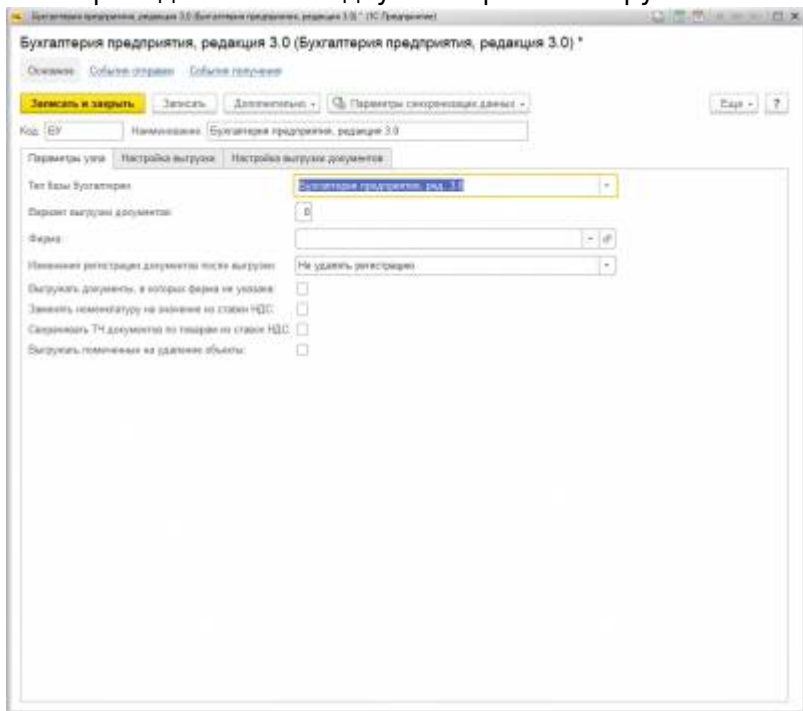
Бухгалтерия предприятия, редакция 3.0 (Бухгалтерия предприятия, редакция 3.0) * (1С:Предприятие)

Бухгалтерия предприятия, редакция 3.0 (Бухгалтерия предприятия, редакция 3.0) *

Основное События отправки События получения

Записать и закрыть Записать Дополнительно Параметры синхронизации данных Еще ?

Код: БУ Наименование: Бухгалтерия предприятия, редакция 3.0

Параметры узла Настройка выгрузки Настройка выгрузки документов

Тип базы Бухгалтерии: Бухгалтерия предприятия, ред. 3.0

Вариант выгрузки документов: 0

Фирма:

Изменение регистрации документов после выгрузки: Не удалять регистрацию

Выгружать документы, в которых фирма не указана:

Заменять номенклатуру на значения из ставки НДС:

Сворачивать ТЧ документов по товарам из ставки НДС:

Выгружать помеченные на удаление объекты: